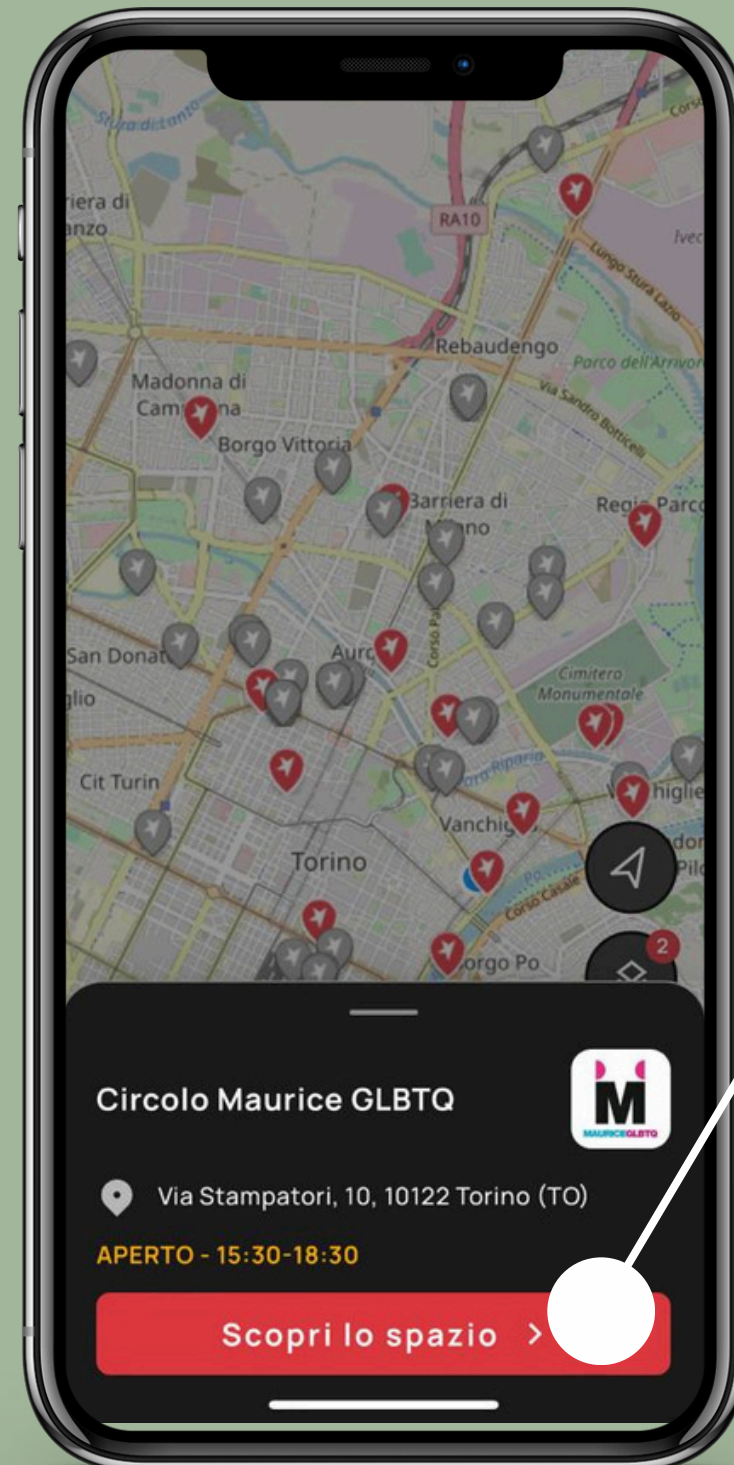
Stura di Lanzo
riera di
anzo
RA10
Lungo Stura Lazio
Ivec
Rebaudengo
Parco dell'Arrivor
Madonna di
Cam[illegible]na
Via Sandro Botticelli
Borgo Vittoria
Barriera di
M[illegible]no
Regio Parco
San Donat
Aur
Corso Pa
glio
Cimitero
Monumentale
Cit Turin
Dora Riparia
Vanchiglia
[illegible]higlie
Torino
Corso Casale
Po
2
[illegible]orgo Po

Circolo Maurice GLBTQ

M
MAURICEGLBTQ

Via Stampatori, 10, 10122 Torino (TO)

APERTO - 15:30-18:30

Scopri lo spazio >